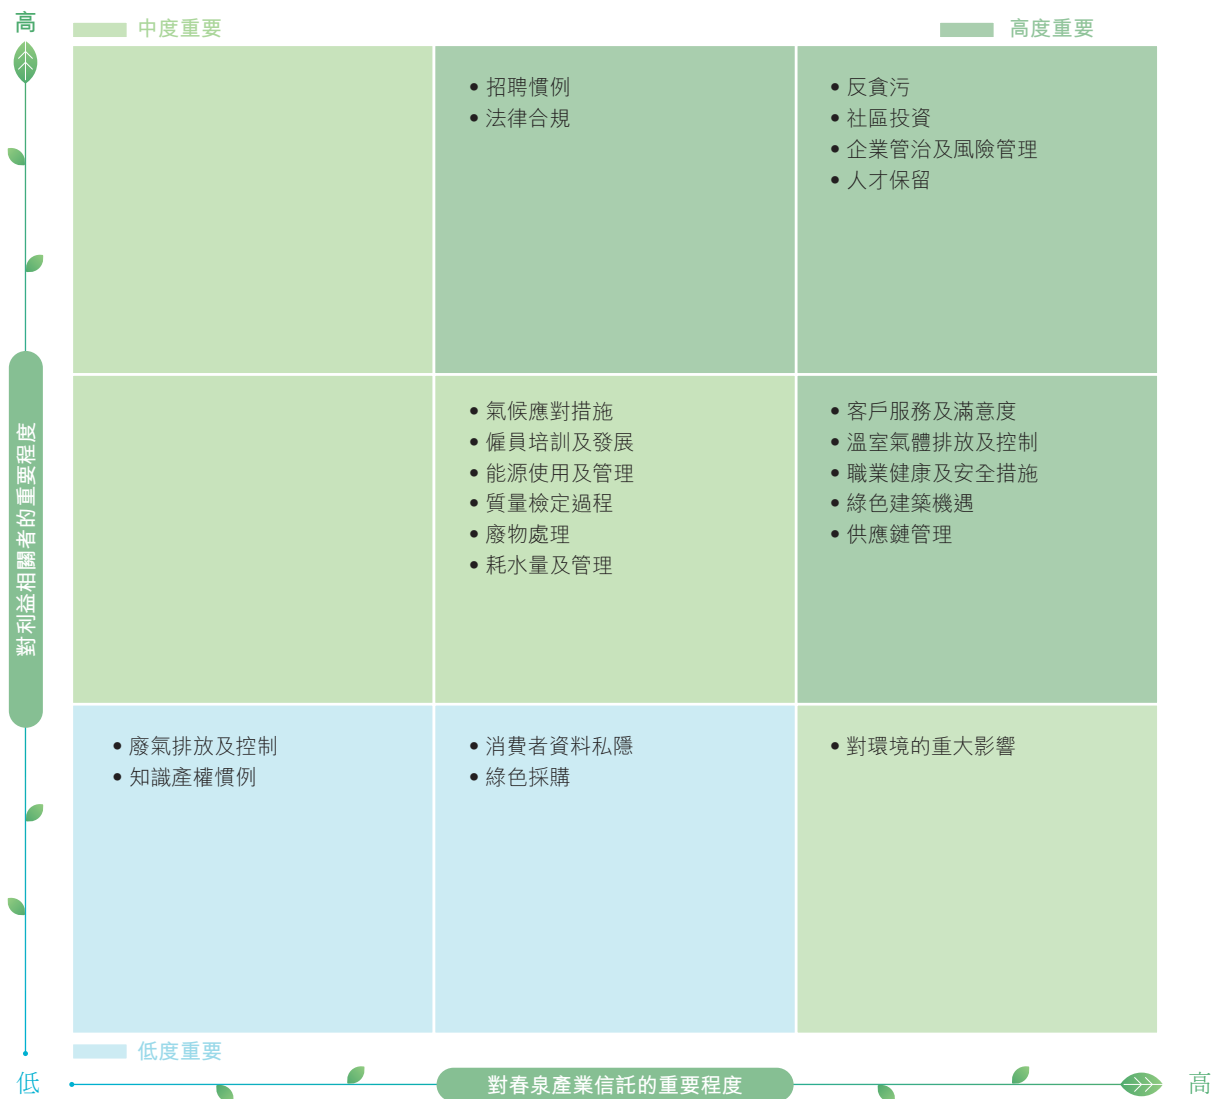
高

中度重要

高度重要

對利益相關者的重要程度

• 招聘慣例
• 法律合規

• 反貪污
• 社區投資
• 企業管治及風險管理
• 人才保留

• 氣候應對措施
• 僱員培訓及發展
• 能源使用及管理
• 質量檢定過程
• 廢物處理
• 耗水量及管理

• 客戶服務及滿意度
• 溫室氣體排放及控制
• 職業健康及安全措施
• 綠色建築機遇
• 供應鏈管理

• 廢氣排放及控制
• 知識產權慣例

• 消費者資料私隱
• 綠色採購

• 對環境的重大影響

低度重要

低

對春泉產業信託的重要程度

高